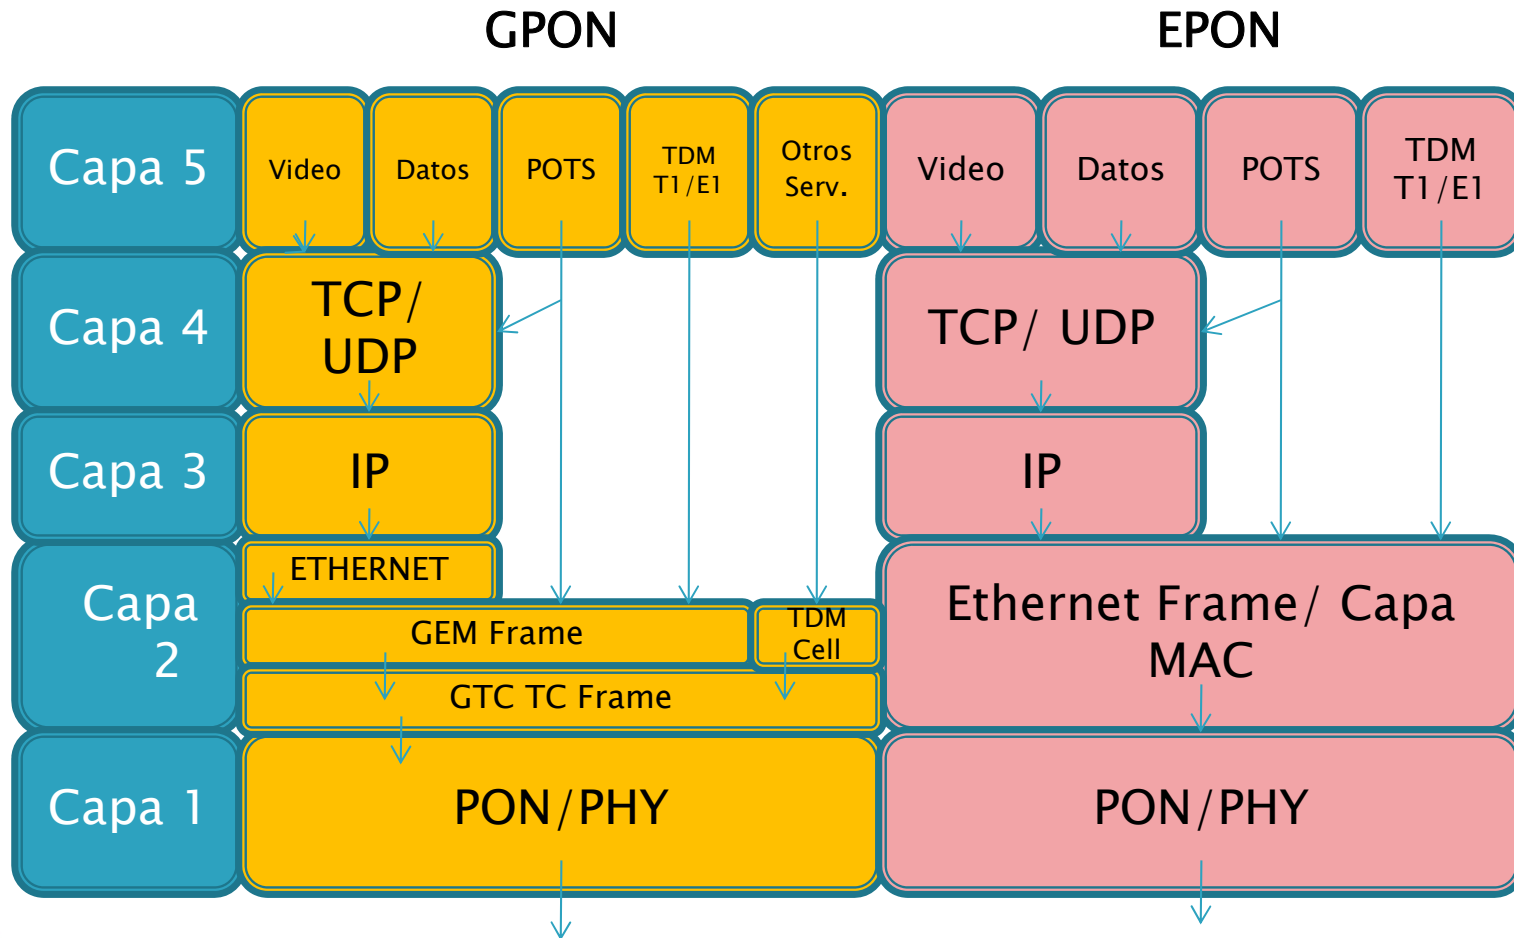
GPON

EPON

Capa 5

Video

Datos

POTS

TDM T1/E1

Otros Serv.

Video

Datos

POTS

TDM T1/E1

Capa 4

TCP/ UDP

TCP/ UDP

Capa 3

IP

IP

Capa 2

ETHERNET

GEM Frame

TDM Cell

GTC TC Frame

Ethernet Frame/ Capa MAC

Capa 1

PON/PHY

PON/PHY